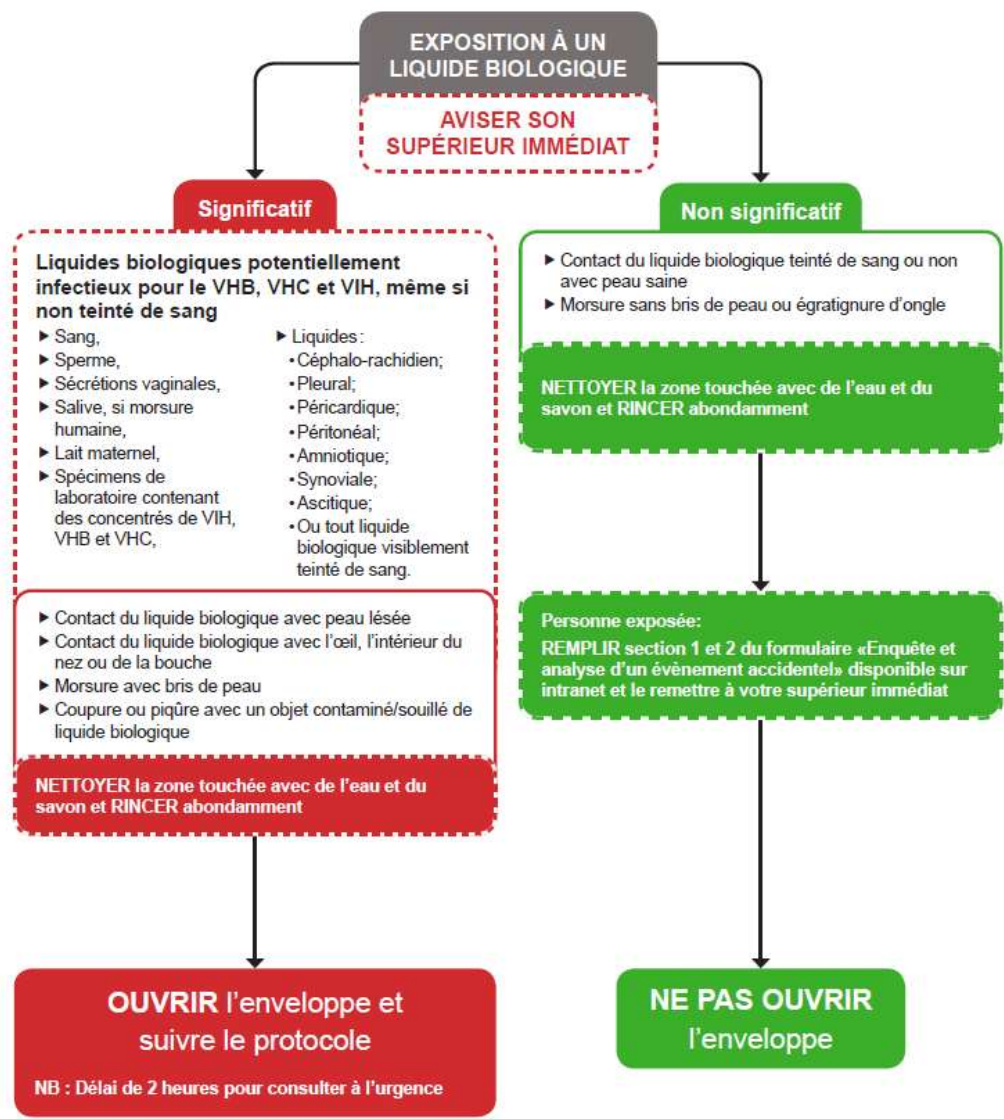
EXPOSITION À UN LIQUIDE BIOLOGIQUE

AVISER SON SUPÉRIEUR IMMÉDIAT

Significatif

Liquides biologiques potentiellement infectieux pour le VHB, VHC et VIH, même si non teinté de sang

- Sang,
- Sperme,
- Sécrétions vaginales,
- Salive, si morsure humaine,
- Lait maternel,
- Spécimens de laboratoire contenant des concentrés de VIH, VHB et VHC,

- Liquides :
 • Céphalo-rachidien;
 • Pleural;
 • Péricardique;
 • Péritonéal;
 • Amniotique;
 • Synoviale;
 • Ascitique;
 • Ou tout liquide biologique visiblement teinté de sang.

- Contact du liquide biologique avec peau lésée
- Contact du liquide biologique avec l'œil, l'intérieur du nez ou de la bouche
- Morsure avec bris de peau
- Coupure ou piqûre avec un objet contaminé/souillé de liquide biologique

NETTOYER la zone touchée avec de l'eau et du savon et RINCER abondamment

OUVRIR l'enveloppe et suivre le protocole

NB : Délai de 2 heures pour consulter à l'urgence

Non significatif

- Contact du liquide biologique teinté de sang ou non avec peau saine
- Morsure sans bris de peau ou égratignure d'ongle

NETTOYER la zone touchée avec de l'eau et du savon et RINCER abondamment

Personne exposée:
REMPLIR section 1 et 2 du formulaire «Enquête et analyse d'un évènement accidentel» disponible sur intranet et le remettre à votre supérieur immédiat

NE PAS OUVRIR l'enveloppe